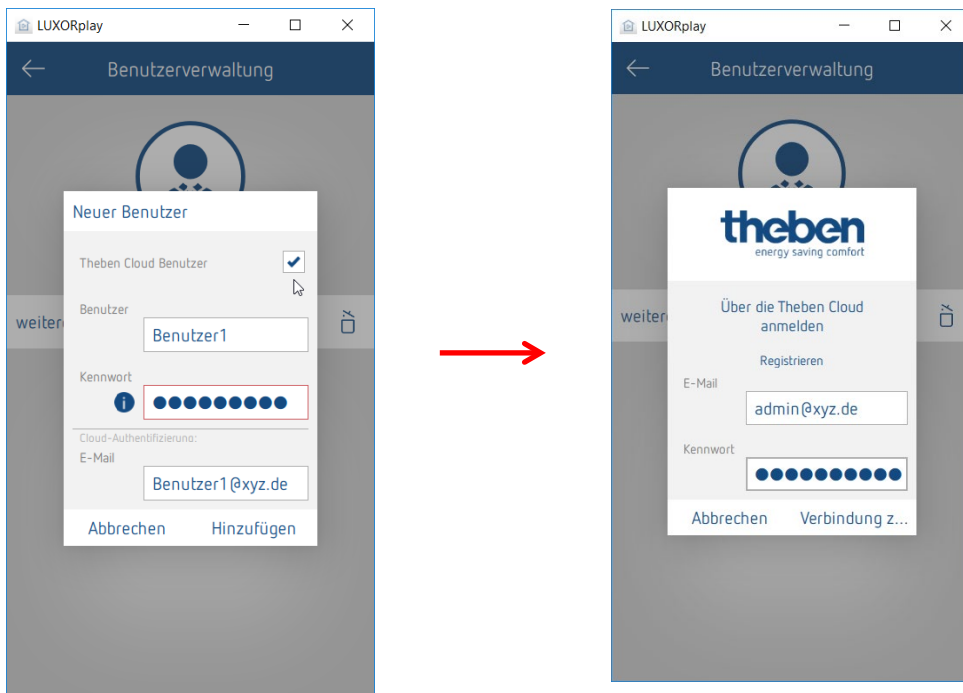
LUXORplay

Benutzerverwaltung

Neuer Benutzer

Theben Cloud Benutzer

Benutzer

Benutzer1

Kennwort

●●●●●●●●●

Cloud-Authentifizierung:

E-Mail

Benutzer1@xyz.de

Abbrechen Hinzufügen

weiter

LUXORplay

Benutzerverwaltung

theben
energy saving comfort

Über die Theben Cloud anmelden

Registrieren

E-Mail

admin@xyz.de

Kennwort

●●●●●●●●●●

Abbrechen Verbindung z...

weite